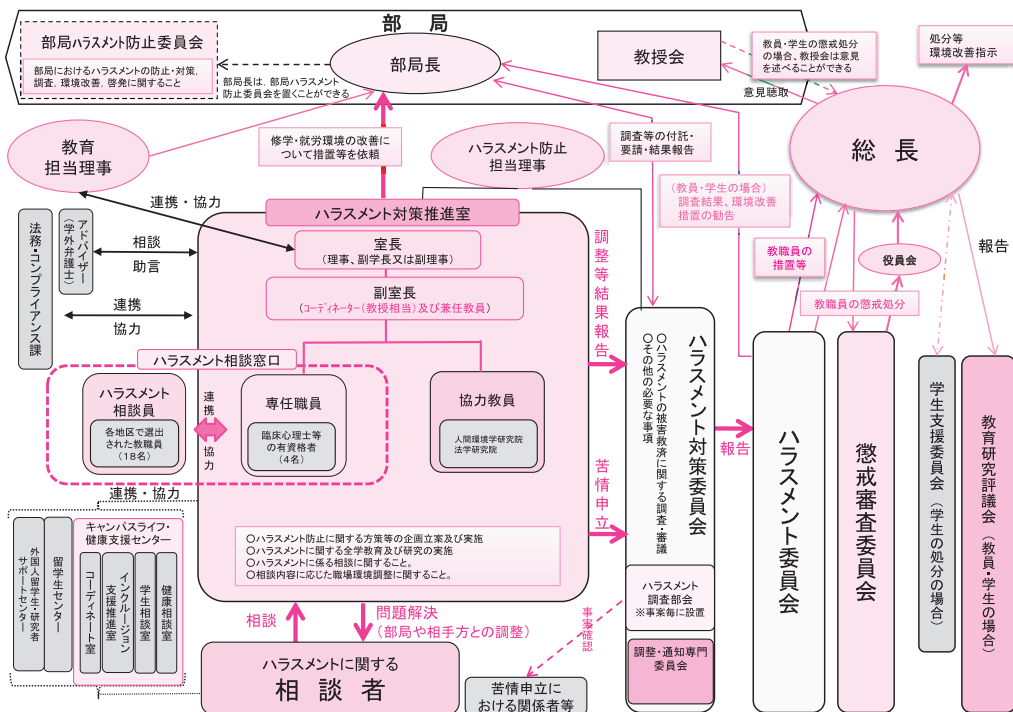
部　局

部局ハラスメント防止委員会

部局におけるハラスメントの防止・対策、調査、環境改善、啓発に関すること

部局長

部局長は，部局ハラスメント防止委員会を置くことができる

教授会

教員・学生の懲戒処分の場合、教授会は意見を述べることができる

意見聴取

処分等
環境改善指示

総　長

教育
担当理事

修学・就労環境の改善について措置等を依頼

ハラスメント防止
担当理事

調査等の付託・要請・結果報告

（教員・学生の場合）
調査結果、環境改善措置の勧告

連携・協力

法務・コンプライアンス課

アドバイザー（学外弁護士）

相談

助言

連携

協力

ハラスメント対策推進室

室長
（理事、副学長又は副理事）

副室長
（コーディネーター（教授相当）及び兼任教員）

調整等結果報告

教職員の措置等

役員会

教職員の懲戒処分

報告

ハラスメント相談窓口

ハラスメント
相談員

各地区で選出された教職員
（18名）

連携

協力

専任職員

臨床心理士等の有資格者
（4名）

協力教員

人間環境学研究院
法学研究院

ハラスメント対策委員会

○ハラスメントの被害救済に関する調査・審議
○その他の必要な事項

報告

ハラスメント委員会

懲戒審査委員会

学生支援委員会（学生の処分の場合）

教育研究評議会（教員・学生の場合）

苦情申立

連携・協力

キャンパスライフ・健康支援センター

外国人留学生・研究者サポートセンター

留学生センター

コーディネート室

インクルージョン支援推進室

学生相談室

健康相談室

○ハラスメント防止に関する方策等の企画立案及び実施
○ハラスメントに関する全学教育及び研究の実施
○ハラスメントに係る相談に関すること。
○相談内容に応じた職場環境調整に関すること。

ハラスメント
調査部会
※事案毎に設置

事実確認

調整・通知専門委員会

相談

問題解決
（部局や相手方との調整）

ハラスメントに関する
相　談　者

苦情申立に
おける関係者等